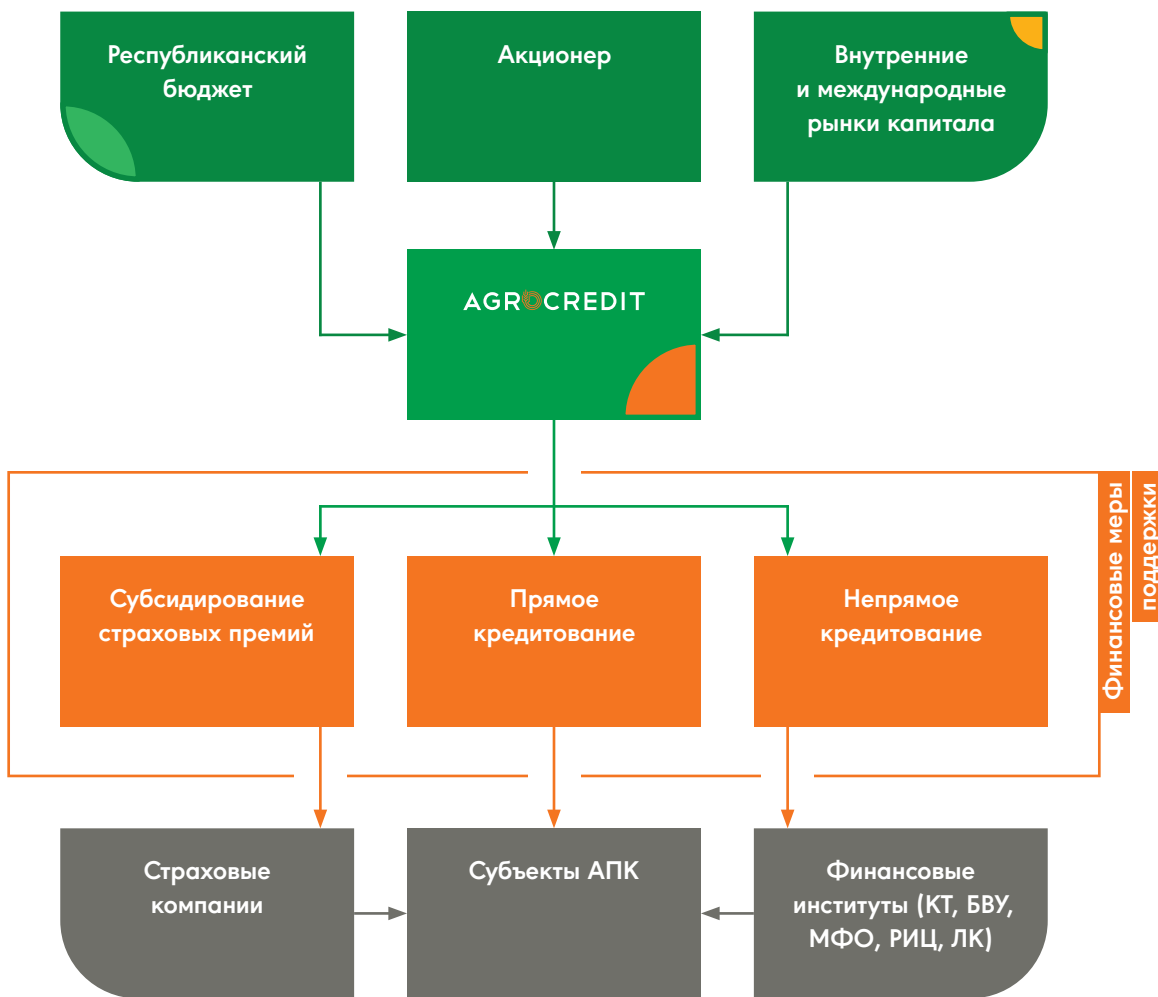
Республиканский бюджет

Акционер

Внутренние и международные рынки капитала

AGROCREDIT

Финансовые меры поддержки

Субсидирование страховых премий

Прямое кредитование

Непрямое кредитование

Страховые компании

Субъекты АПК

Финансовые институты (КТ, БВУ, МФО, РИЦ, ЛК)